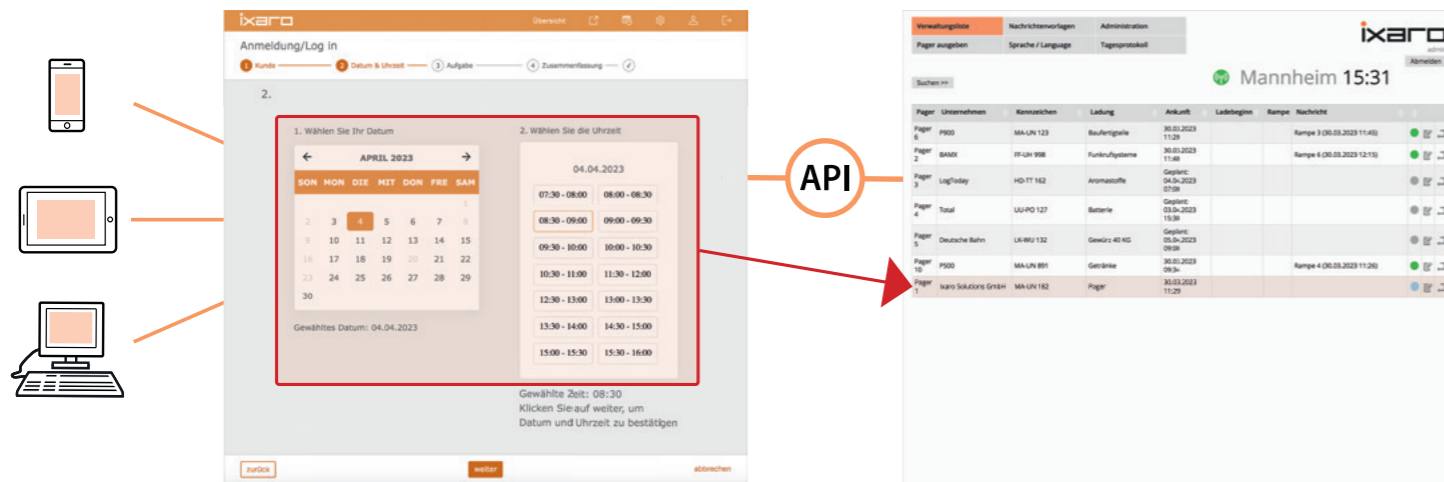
ixaro

Übersicht

Anmeldung/Log in

1 Kunde 2 Datum & Uhrzeit 3 Aufgabe 4 Zusammenfassung

2.

1. Wählen Sie Ihr Datum

APRIL 2023

| SON | MON | DIE | MIT | DON | FRE | SAM |
|---|---|---|---|---|---|---|
| | | | | | | 1 |
| 2 | 3 | 4 | 5 | 6 | 7 | 8 |
| 9 | 10 | 11 | 12 | 13 | 14 | 15 |
| 16 | 17 | 18 | 19 | 20 | 21 | 22 |
| 23 | 24 | 25 | 26 | 27 | 28 | 29 |
| 30 | | | | | | |

Gewähltes Datum: 04.04.2023

2. Wählen Sie die Uhrzeit

04.04.2023

07:30 - 08:00 08:00 - 08:30
08:30 - 09:00 09:00 - 09:30
09:30 - 10:00 10:00 - 10:30
10:30 - 11:00 11:30 - 12:00
12:30 - 13:00 13:00 - 13:30
13:30 - 14:00 14:30 - 15:00
15:00 - 15:30 15:30 - 16:00

Gewählte Zeit: 08:30
Klicken Sie auf weiter, um Datum und Uhrzeit zu bestätigen

zurück weiter abbrechen

API

Verwaltungsliste Nachrichtenvorlagen Administration
Pager ausgeben Sprache / Language Tagesprotokoll

ixaro
admin
Abmelden

Suchen >>

Mannheim 15:31

| Pager | Unternehmen | Kennzeichen | Ladung | Ankunft | Ladebeginn | Rampe | Nachricht |
|---|---|---|---|---|---|---|---|
| Pager 6 | P900 | MA-UN 123 | Bauteilteile | 30.03.2023 11:29 | | | Rampe 3 (30.03.2023 11:45) |
| Pager 2 | BAMX | FF-UH 998 | Funkrufsysteme | 30.03.2023 11:48 | | | Rampe 6 (30.03.2023 12:15) |
| Pager 3 | LogToday | HD-TT 162 | Aromastoffe | Geplant: 04.04.2023 07:09 | | | |
| Pager 4 | Total | LU-PO 127 | Batterie | Geplant: 03.04.2023 15:39 | | | |
| Pager 5 | Deutsche Bahn | LK-WU 132 | Gewürz 40 KG | Geplant: 05.04.2023 09:09 | | | |
| Pager 10 | P500 | MA-UN 891 | Getränke | 30.03.2023 09:34 | | | Rampe 4 (30.03.2023 11:26) |
| Pager 1 | Ixaro Solutions GmbH | MA-UN 182 | Pager | 30.03.2023 11:29 | | | |